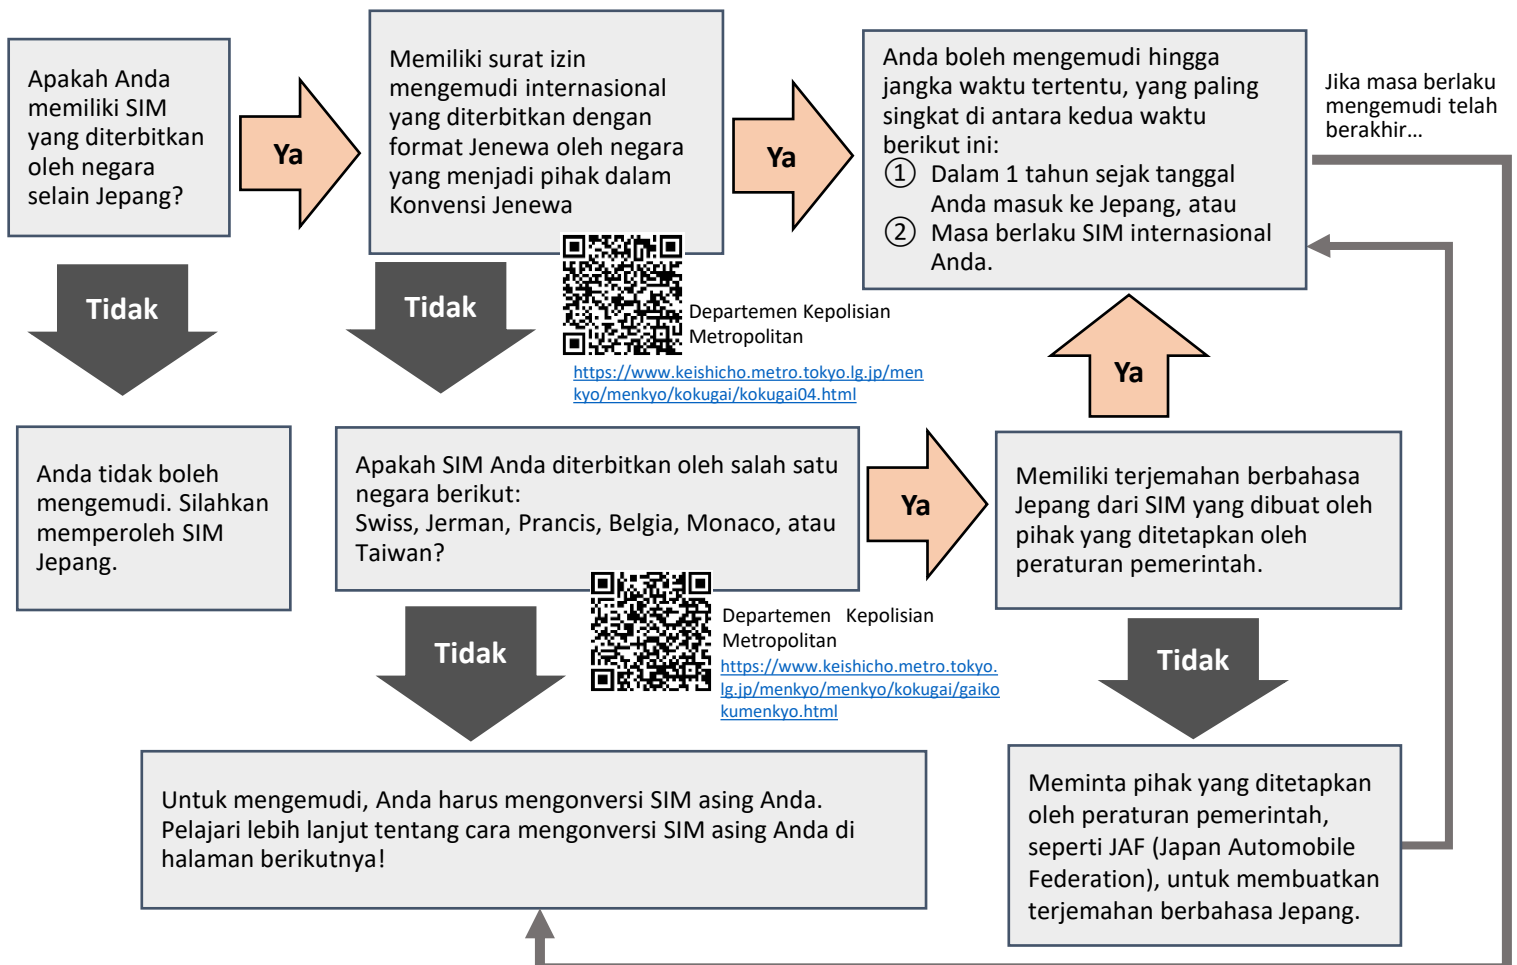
Apakah Anda memiliki SIM yang diterbitkan oleh negara selain Jepang?

Ya

Memiliki surat izin mengemudi internasional yang diterbitkan dengan format Jenewa oleh negara yang menjadi pihak dalam Konvensi Jenewa

Ya

Anda boleh mengemudi hingga jangka waktu tertentu, yang paling singkat di antara kedua waktu berikut ini:
① Dalam 1 tahun sejak tanggal Anda masuk ke Jepang, atau
② Masa berlaku SIM internasional Anda.

Jika masa berlaku mengemudi telah berakhir...

Tidak

Tidak

Departemen Kepolisian Metropolitan
https://www.keishicho.metro.tokyo.lg.jp/menkyo/menkyo/kokugai/kokugai04.html

Ya

Anda tidak boleh mengemudi. Silahkan memperoleh SIM Jepang.

Apakah SIM Anda diterbitkan oleh salah satu negara berikut:
Swiss, Jerman, Prancis, Belgia, Monaco, atau Taiwan?

Ya

Memiliki terjemahan berbahasa Jepang dari SIM yang dibuat oleh pihak yang ditetapkan oleh peraturan pemerintah.

Departemen Kepolisian Metropolitan
https://www.keishicho.metro.tokyo.lg.jp/menkyo/menkyo/kokugai/gaikokumenkyo.html

Tidak

Tidak

Untuk mengemudi, Anda harus mengonversi SIM asing Anda. Pelajari lebih lanjut tentang cara mengonversi SIM asing Anda di halaman berikutnya!

Meminta pihak yang ditetapkan oleh peraturan pemerintah, seperti JAF (Japan Automobile Federation), untuk membuatkan terjemahan berbahasa Jepang.